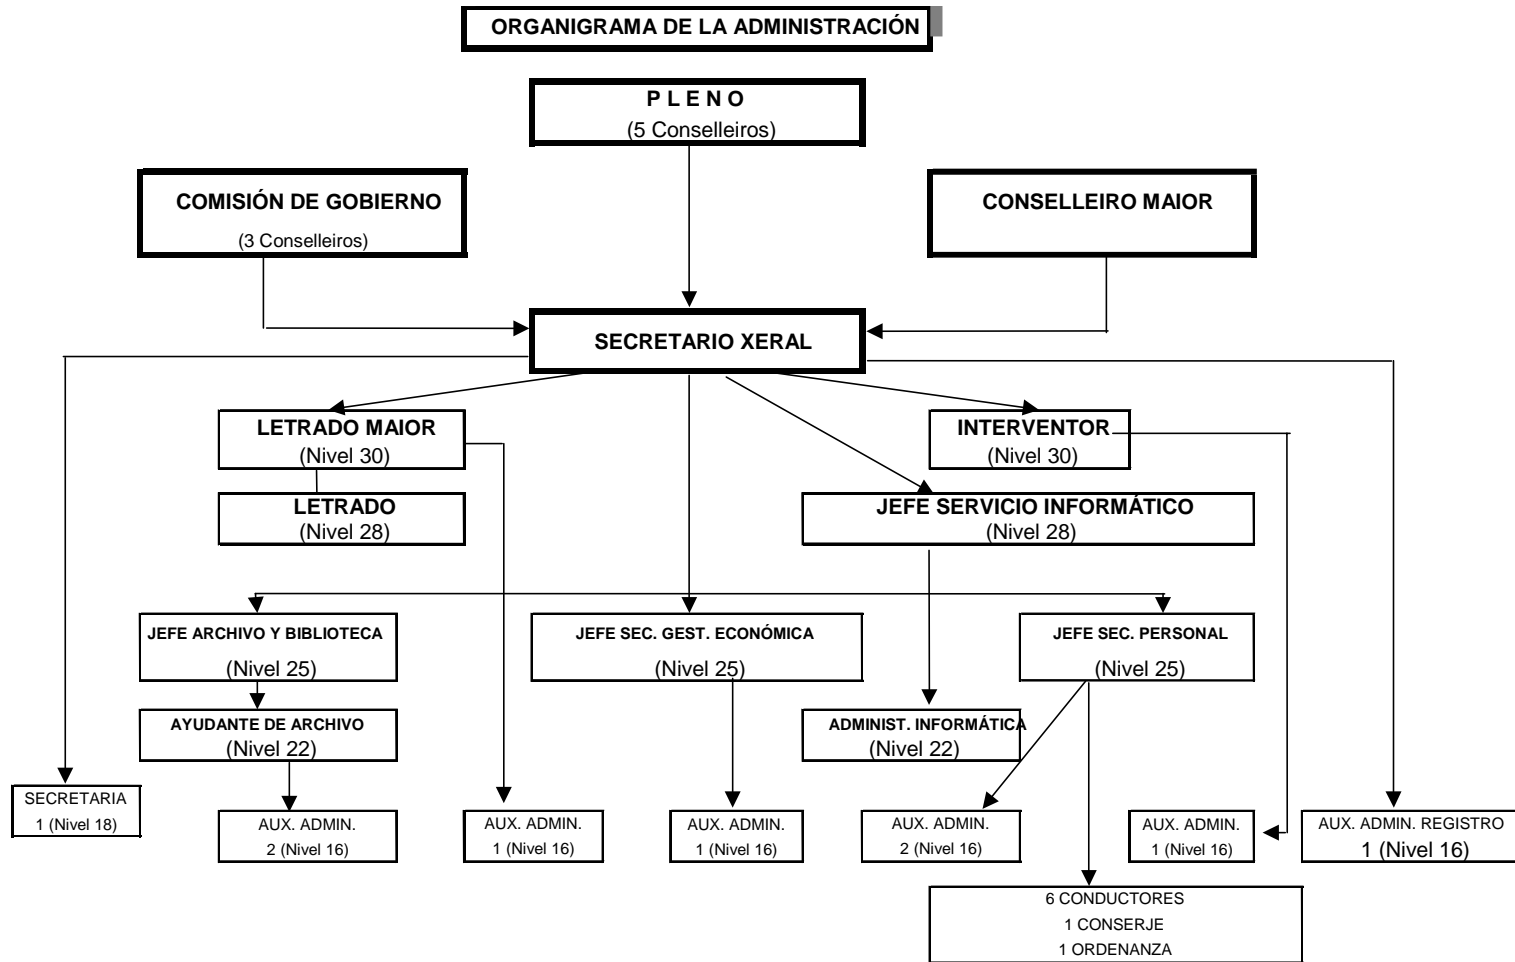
ORGANIGRAMA DE LA ADMINISTRACIÓN

P L E N O
(5 Conselleiros)

COMISIÓN DE GOBIERNO
(3 Conselleiros)

CONSELLEIRO MAIOR

SECRETARIO XERAL

LETRADO MAIOR
(Nivel 30)

LETRADO
(Nivel 28)

INTERVENTOR
(Nivel 30)

JEFE SERVICIO INFORMÁTICO
(Nivel 28)

JEFE ARCHIVO Y BIBLIOTECA
(Nivel 25)

JEFE SEC. GEST. ECONÓMICA
(Nivel 25)

JEFE SEC. PERSONAL
(Nivel 25)

AYUDANTE DE ARCHIVO
(Nivel 22)

ADMINIST. INFORMÁTICA
(Nivel 22)

SECRETARIA
1 (Nivel 18)

AUX. ADMIN.
2 (Nivel 16)

AUX. ADMIN.
1 (Nivel 16)

AUX. ADMIN.
1 (Nivel 16)

AUX. ADMIN.
2 (Nivel 16)

AUX. ADMIN.
1 (Nivel 16)

AUX. ADMIN. REGISTRO
1 (Nivel 16)

6 CONDUCTORES
1 CONSERJE
1 ORDENANZA